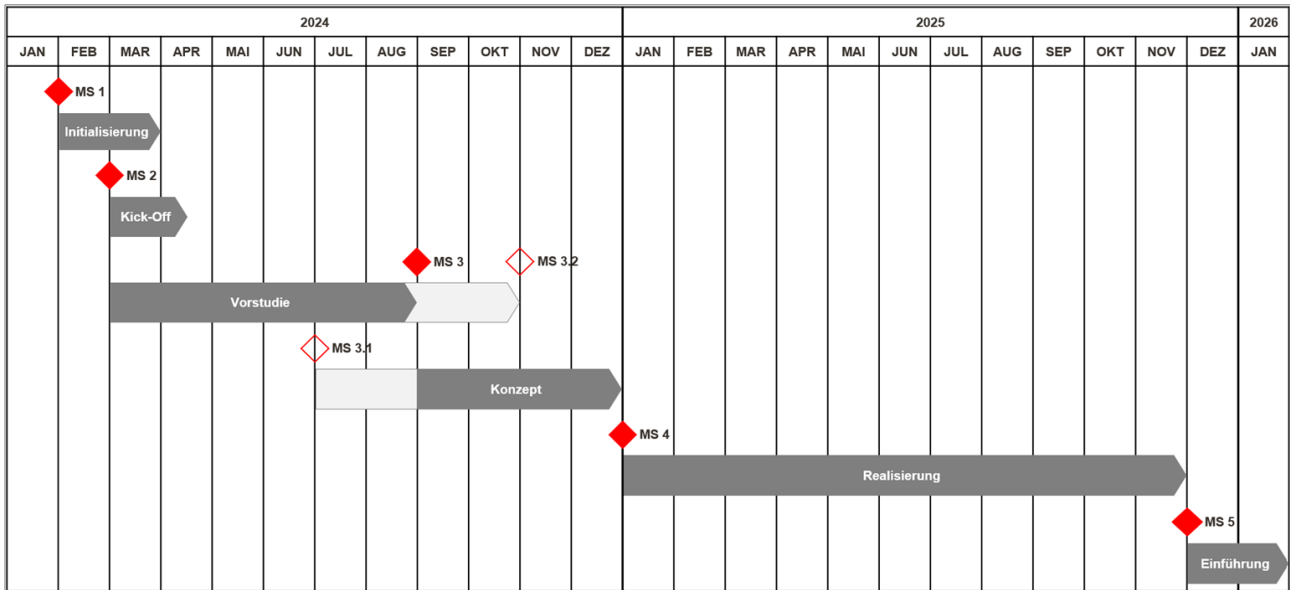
| 2024 | | | | | | | | | | | | 2025 | | | | | | | | | | | | 2026 |
|---|---|---|---|---|---|---|---|---|---|---|---|---|---|---|---|---|---|---|---|---|---|---|---|---|
| JAN | FEB | MAR | APR | MAI | JUN | JUL | AUG | SEP | OKT | NOV | DEZ | JAN | FEB | MAR | APR | MAI | JUN | JUL | AUG | SEP | OKT | NOV | DEZ | JAN |

MS 1
Initialisierung
MS 2
Kick-Off
MS 3
MS 3.2
Vorstudie
MS 3.1
Konzept
MS 4
Realisierung
MS 5
Einführung